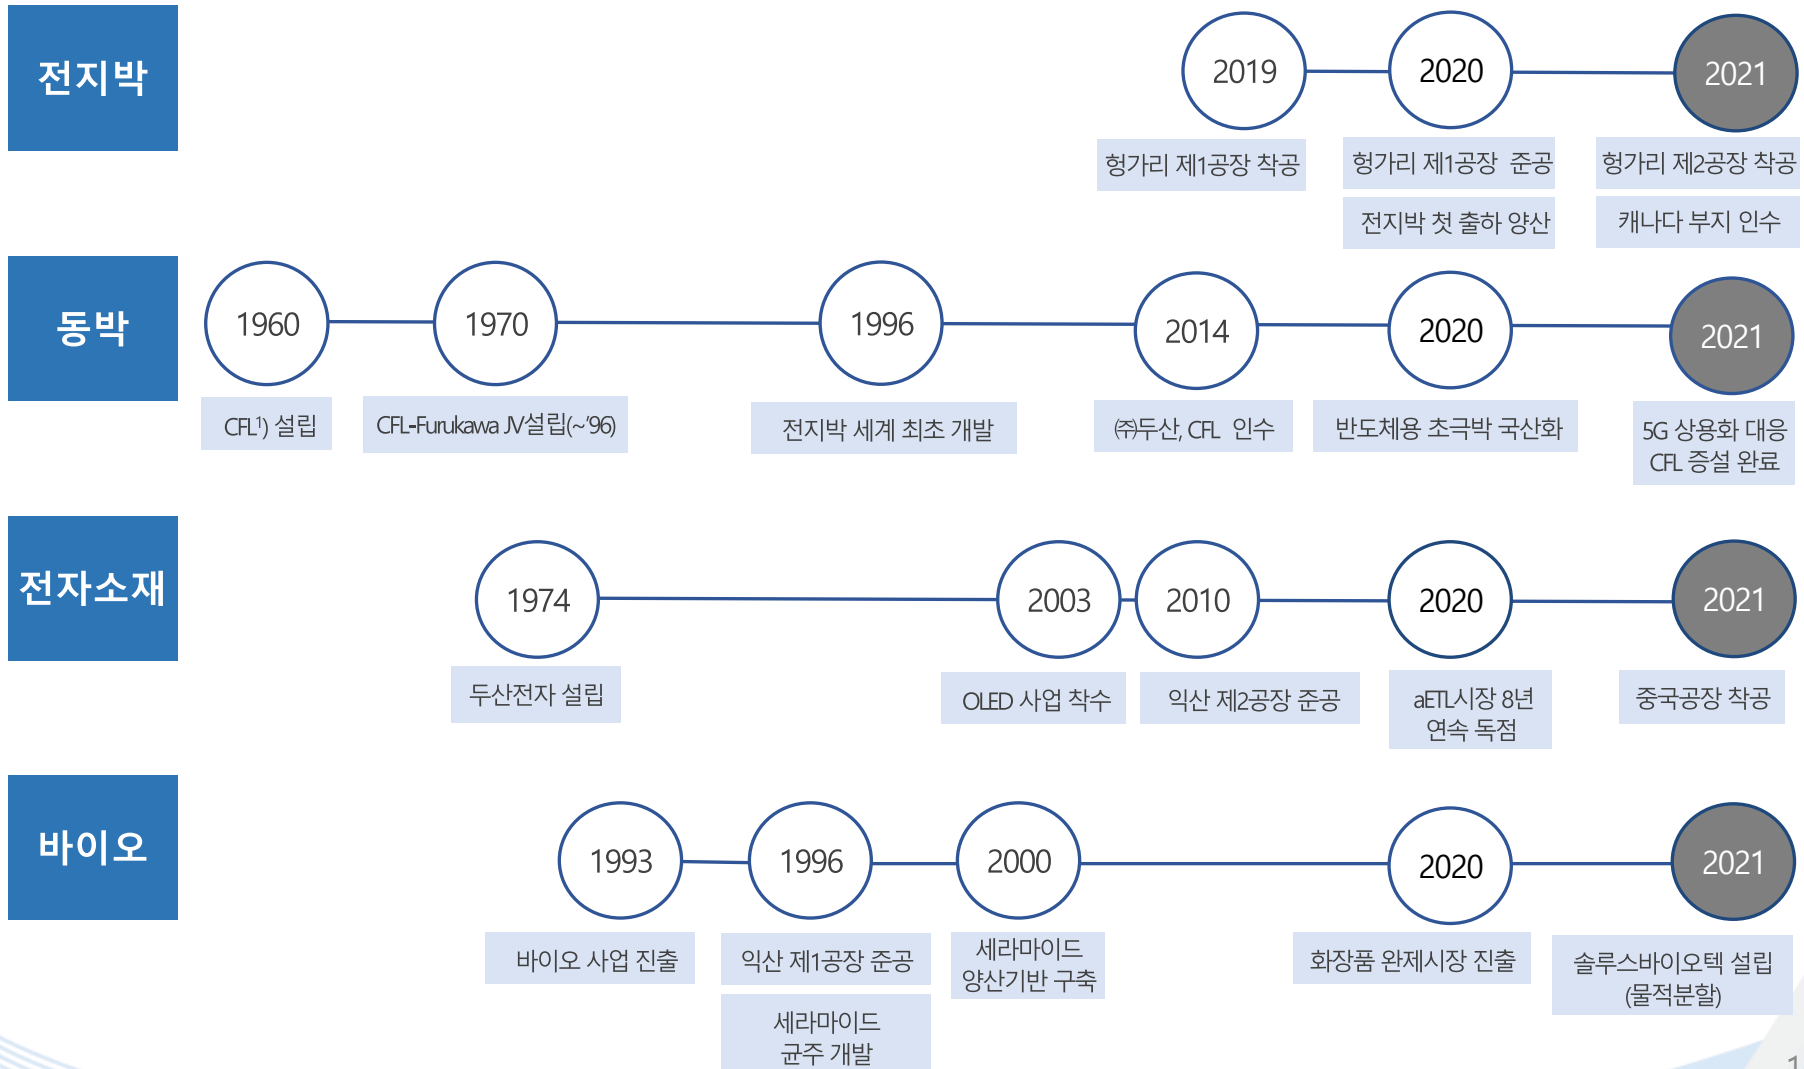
전지박

2019
헝가리 제1공장 착공

2020
헝가리 제1공장 준공
전지박 첫 출하 양산

2021
헝가리 제2공장 착공
캐나다 부지 인수

동박

1960
CFL$^{1)}$ 설립

1970
CFL-Furukawa JV설립(~'96)

1996
전지박 세계 최초 개발

2014
㈜두산, CFL 인수

2020
반도체용 초극박 국산화

2021
5G 상용화 대응 CFL 증설 완료

전자소재

1974
두산전자 설립

2003
OLED 사업 착수

2010
익산 제2공장 준공

2020
aETL시장 8년 연속 독점

2021
중국공장 착공

바이오

1993
바이오 사업 진출

1996
익산 제1공장 준공
세라마이드 균주 개발

2000
세라마이드 양산기반 구축

2020
화장품 완제시장 진출

2021
솔루스바이오텍 설립 (물적분할)